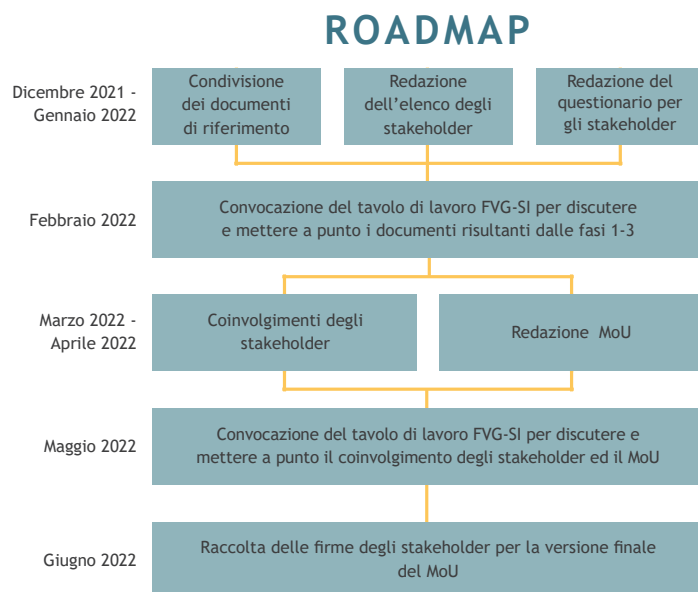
ROADMAP

Dicembre 2021 - Gennaio 2022

Condivisione dei documenti di riferimento

Redazione dell'elenco degli stakeholder

Redazione del questionario per gli stakeholder

Febbraio 2022

Convocazione del tavolo di lavoro FVG-SI per discutere e mettere a punto i documenti risultanti dalle fasi 1-3

Marzo 2022 - Aprile 2022

Coinvolgimenti degli stakeholder

Redazione MoU

Maggio 2022

Convocazione del tavolo di lavoro FVG-SI per discutere e mettere a punto il coinvolgimento degli stakeholder ed il MoU

Giugno 2022

Raccolta delle firme degli stakeholder per la versione finale del MoU